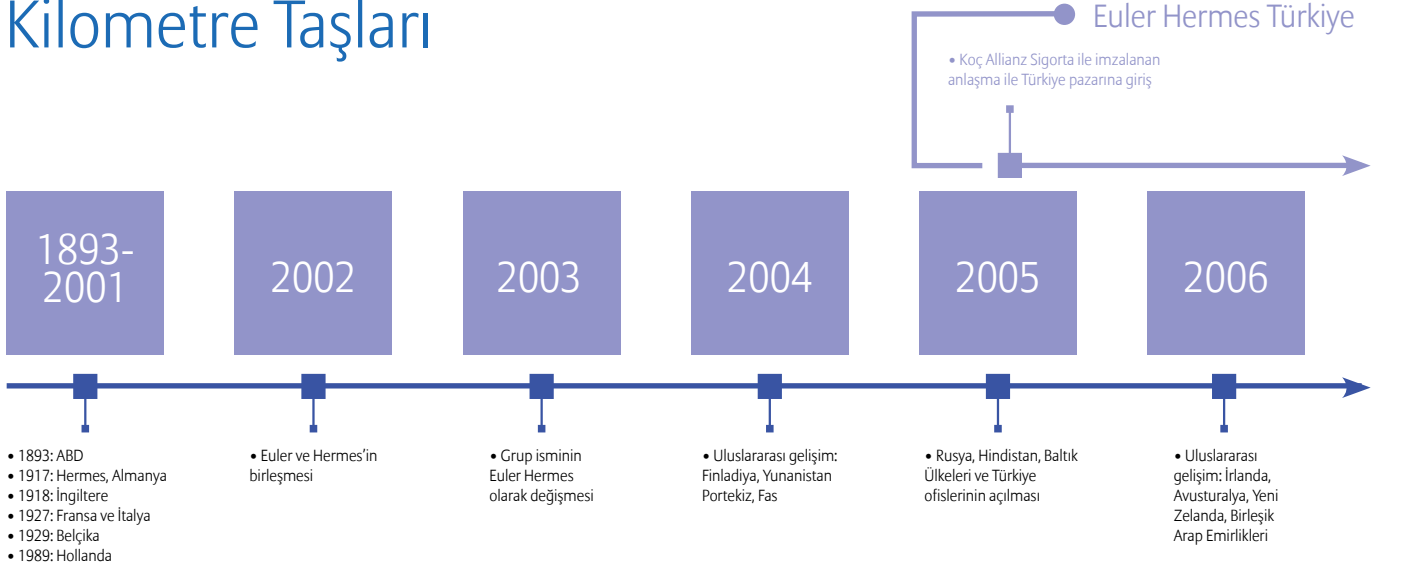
Kilometre Taşları

Euler Hermes Türkiye

• Koç Allianz Sigorta ile imzalanan anlaşma ile Türkiye pazarına giriş

1893-2001

2002

2003

2004

2005

2006

• 1893: ABD
• 1917: Hermes, Almanya
• 1918: İngiltere
• 1927: Fransa ve İtalya
• 1929: Belçika
• 1989: Hollanda

• Euler ve Hermes'in birleşmesi

• Grup isminin Euler Hermes olarak değişmesi

• Uluslararası gelişim: Finladiya, Yunanistan Portekiz, Fas

• Rusya, Hindistan, Baltık Ülkeleri ve Türkiye ofislerinin açılması

• Uluslararası gelişim: İrlanda, Avusturalya, Yeni Zelanda, Birleşik Arap Emirlikleri